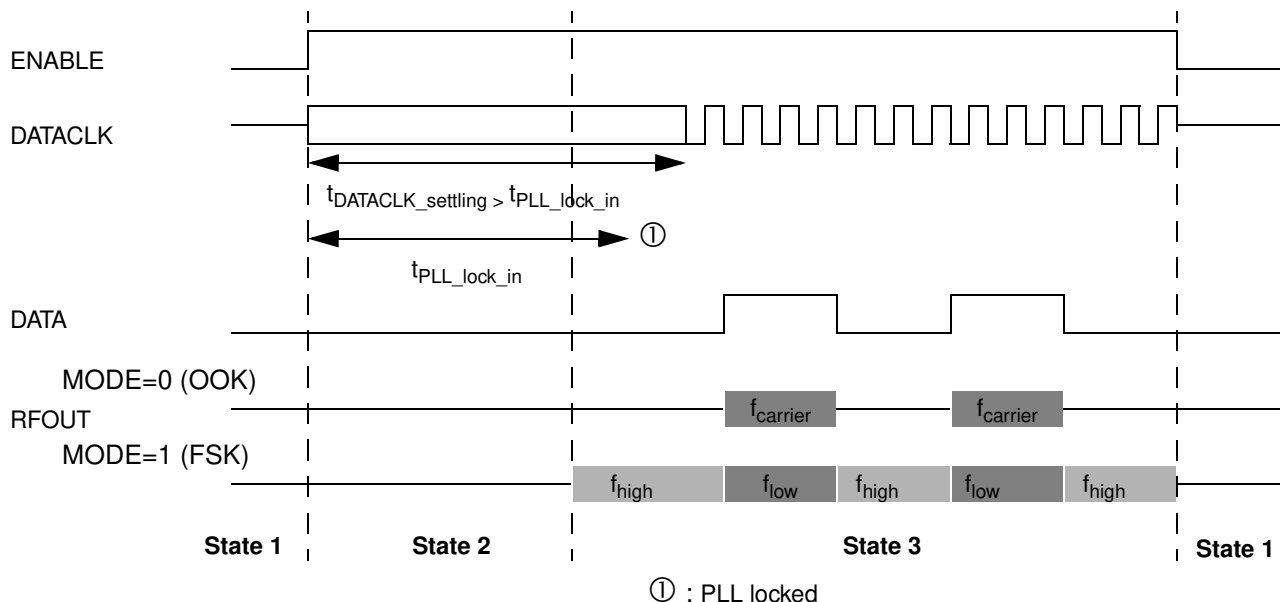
ENABLE

DATACLK

$t_{DATACLK\_settling} > t_{PLL\_lock\_in}$

①

$t_{PLL\_lock\_in}$

DATA

MODE=0 (OOK)

RFOUT

$f_{carrier}$

$f_{carrier}$

MODE=1 (FSK)

$f_{high}$ $f_{low}$ $f_{high}$ $f_{low}$ $f_{high}$

State 1 State 2 State 3 State 1

① : PLL locked